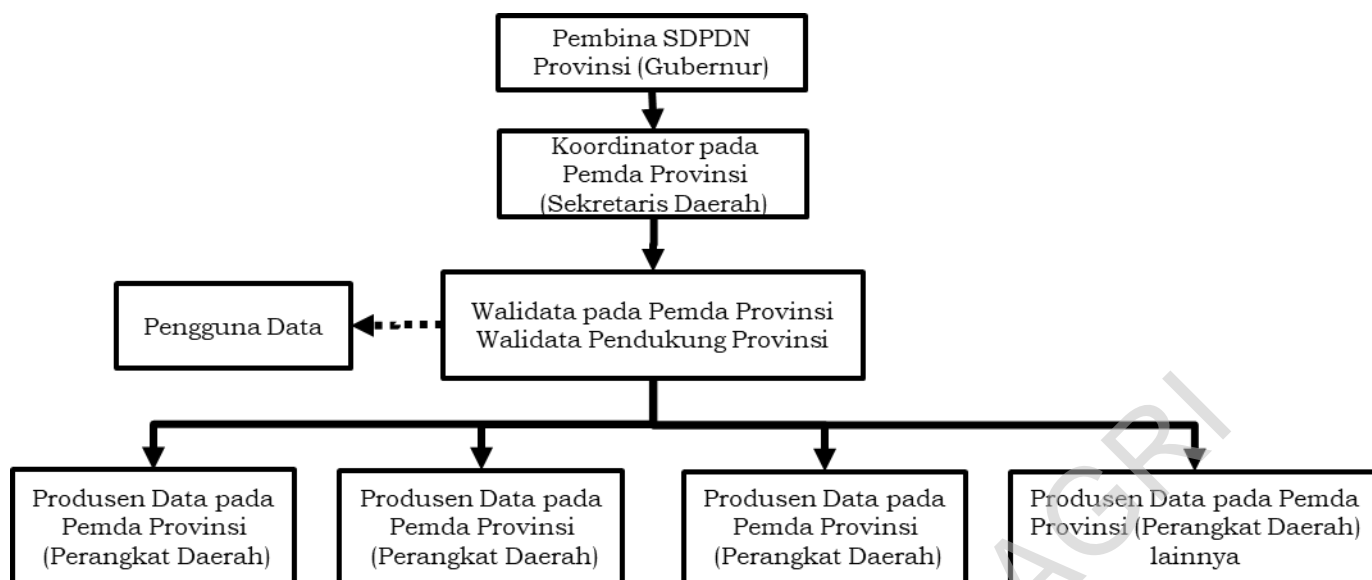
Pembina SDPDN Provinsi (Gubernur)

Koordinator pada Pemda Provinsi (Sekretaris Daerah)

Walidata pada Pemda Provinsi
Walidata Pendukung Provinsi

Pengguna Data

Produsen Data pada Pemda Provinsi (Perangkat Daerah)

Produsen Data pada Pemda Provinsi (Perangkat Daerah)

Produsen Data pada Pemda Provinsi (Perangkat Daerah)

Produsen Data pada Pemda Provinsi (Perangkat Daerah) lainnya

AGRI